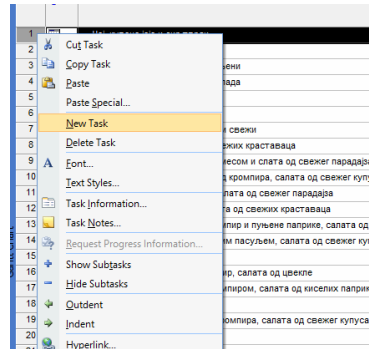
1
2
3
4
5
6
7
8
9
10
11
12
13
14
15
16
17
18

Cut Task
Copy Task
Paste
Paste Special...
New Task
Delete Task
Font...
Text Styles...
Task Information...
Task Notes...
Request Progress Information...
Show Subtasks
Hide Subtasks
Outdent
Indent
Hyperlink...

ени
ада
свежи
вежих краставаца
месом и слата од свежег парадајз
од кромпира, салата од свеже купу
алата од свежег парадајза
алата од свежих краставаца
мпир и пуњене паприке, салата од
ни пасуљем, салата од свежег куп
пир, салата од цвекле
пиром, салата од киселих паприк
кромпира, салата од свежег купуса